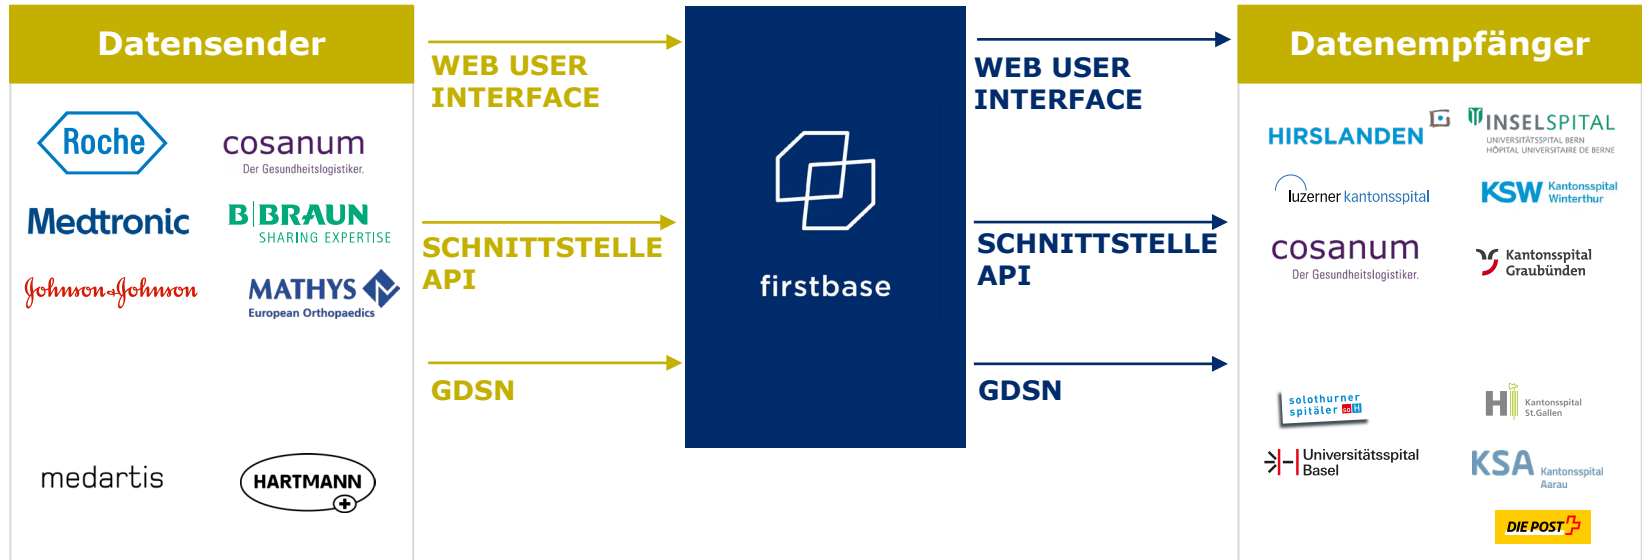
Datensender

Roche

cosanum
Der Gesundheitslogistiker.

Medtronic

B|BRAUN
SHARING EXPERTISE

Johnson & Johnson

MATHYS
European Orthopaedics

medartis

HARTMANN

WEB USER INTERFACE

SCHNITTSTELLE API

GDSN

firstbase

WEB USER INTERFACE

SCHNITTSTELLE API

GDSN

Datenempfänger

HIRSLANDEN

INSELSPITAL
UNIVERSITÄTSSPITAL BERN
HÔPITAL UNIVERSITAIRE DE BERNE

luzerner kantonsspital

KSW Kantonsspital Winterthur

cosanum
Der Gesundheitslogistiker.

Kantonsspital Graubünden

solothurner spitäler soH

Kantonsspital St.Gallen

Universitätsspital Basel

KSA Kantonsspital Aarau

DIE POST